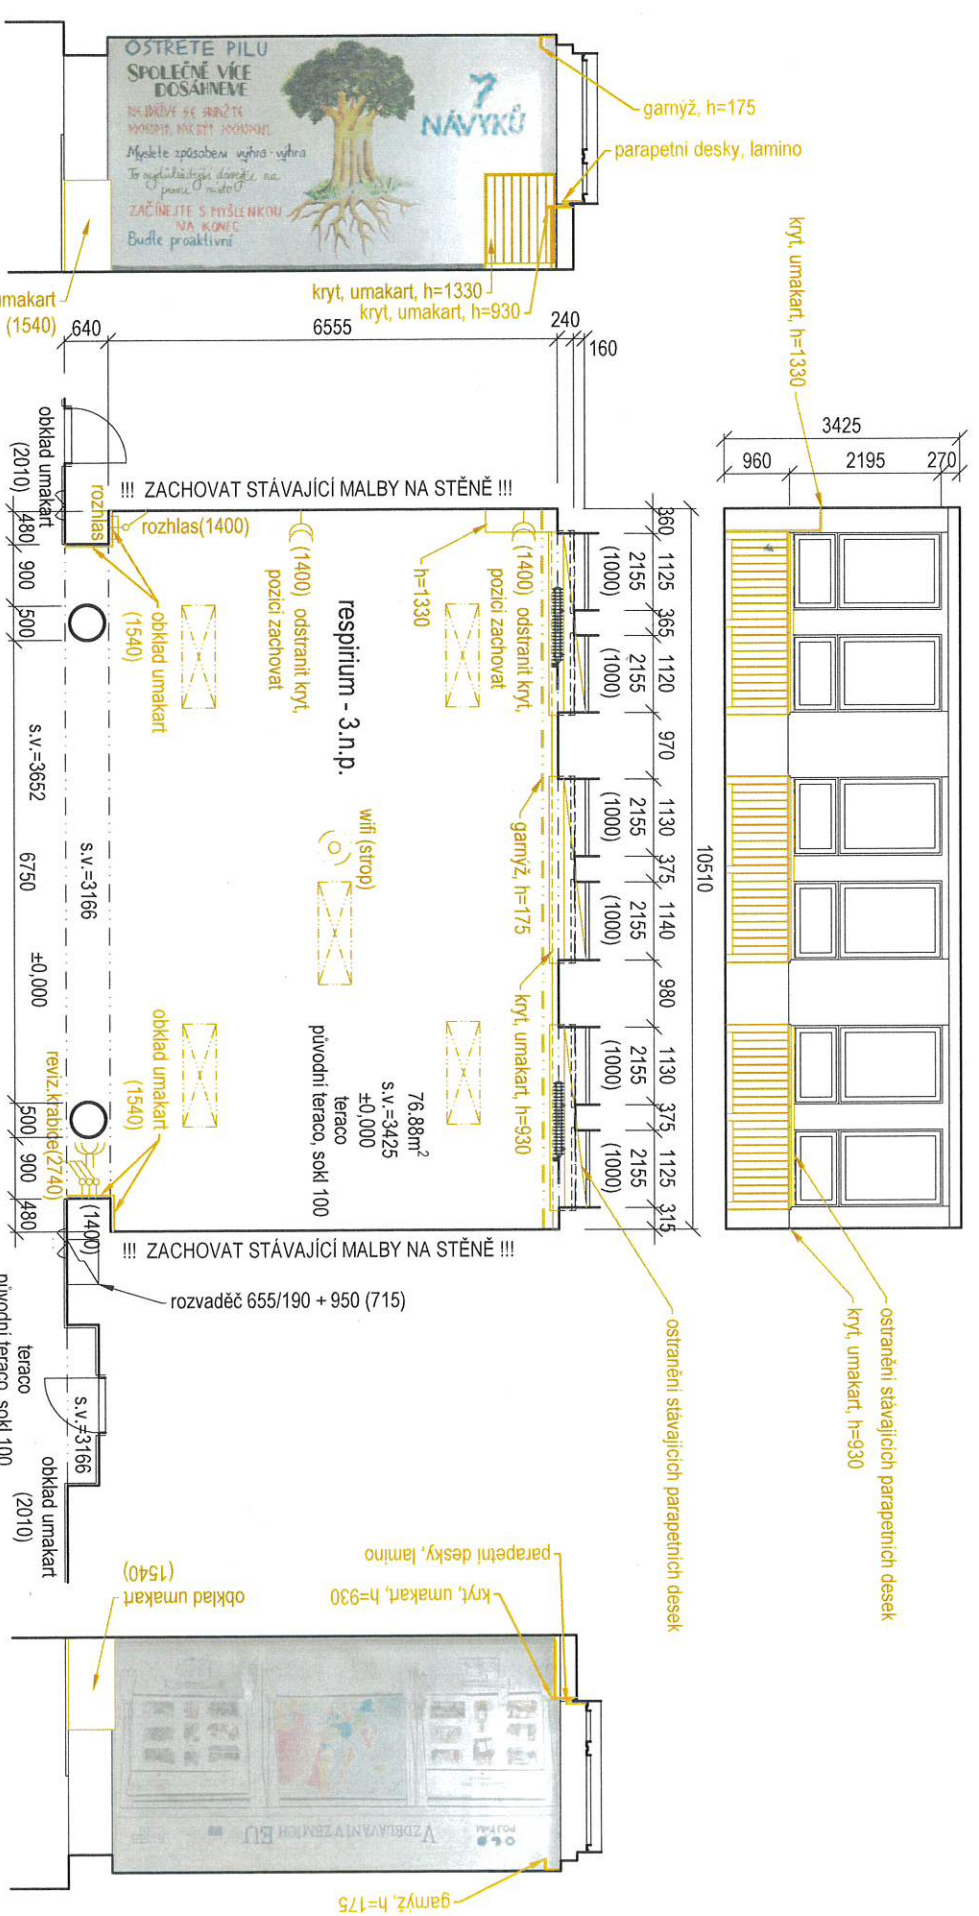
OSTŘETE PILU
SPOLEČNĚ VÍCE DOSÁHNEME
NEJDŘÍVE SE SNAŽTE POCHOPIT, PAK BÝT POCHOPENI
Myslete způsobem výhra - výhra
To nejdůležitější dávejte na první místo
ZAČÍNEJTE S MYŠLENKOU NA KONEC
Buďte proaktivní
7 NÁVYKŮ

garnýž, h=175
parapetní desky, lamino
umakart
(1540)
kryt, umakart, h=1330
kryt, umakart, h=930
640
6555
240
160
kryt, umakart, h=1330
3425
960
2195
270
obklad umakart
(2010)
!!! ZACHOVAT STÁVAJÍCÍ MALBY NA STĚNĚ !!!
rozhlas
rozhlas(1400)
(1400) odstranit kryt, pozici zachovat
h=1330
(1400) odstranit kryt, pozici zachovat
360
1125
(1000)
2155
365
1120
(1000)
2155
970
1130
(1000)
2155
375
1140
(1000)
2155
980
1130
(1000)
2155
375
1125
(1000)
2155
315
10510
480
900
500
obklad umakart
(1540)
respirium - 3.n.p.
s.v.=3652
s.v.=3166
6750
±0,000
wifi (strop)
garnýž, h=175
kryt, umakart, h=930
obklad umakart
(1540)
76,88m$^2$
s.v.=3425
±0,000
teraco
původní teraco, sokl 100
revíz.krabice(2740)
500
900
480
(1400)
!!! ZACHOVAT STÁVAJÍCÍ MALBY NA STĚNĚ !!!
rozvaděč 655/190 + 950 (715)
teraco
původní teraco, sokl 100
s.v.=3166
obklad umakart
(2010)
odstranění stávajících parapetních desek
kryt, umakart, h=930
odstranění stávajících parapetních desek
parapetní desky, lamino
kryt, umakart, h=930
obklad umakart
(1540)
VZDĚLÁVÁNÍ ZEMĚMI EU
garnýž, h=175